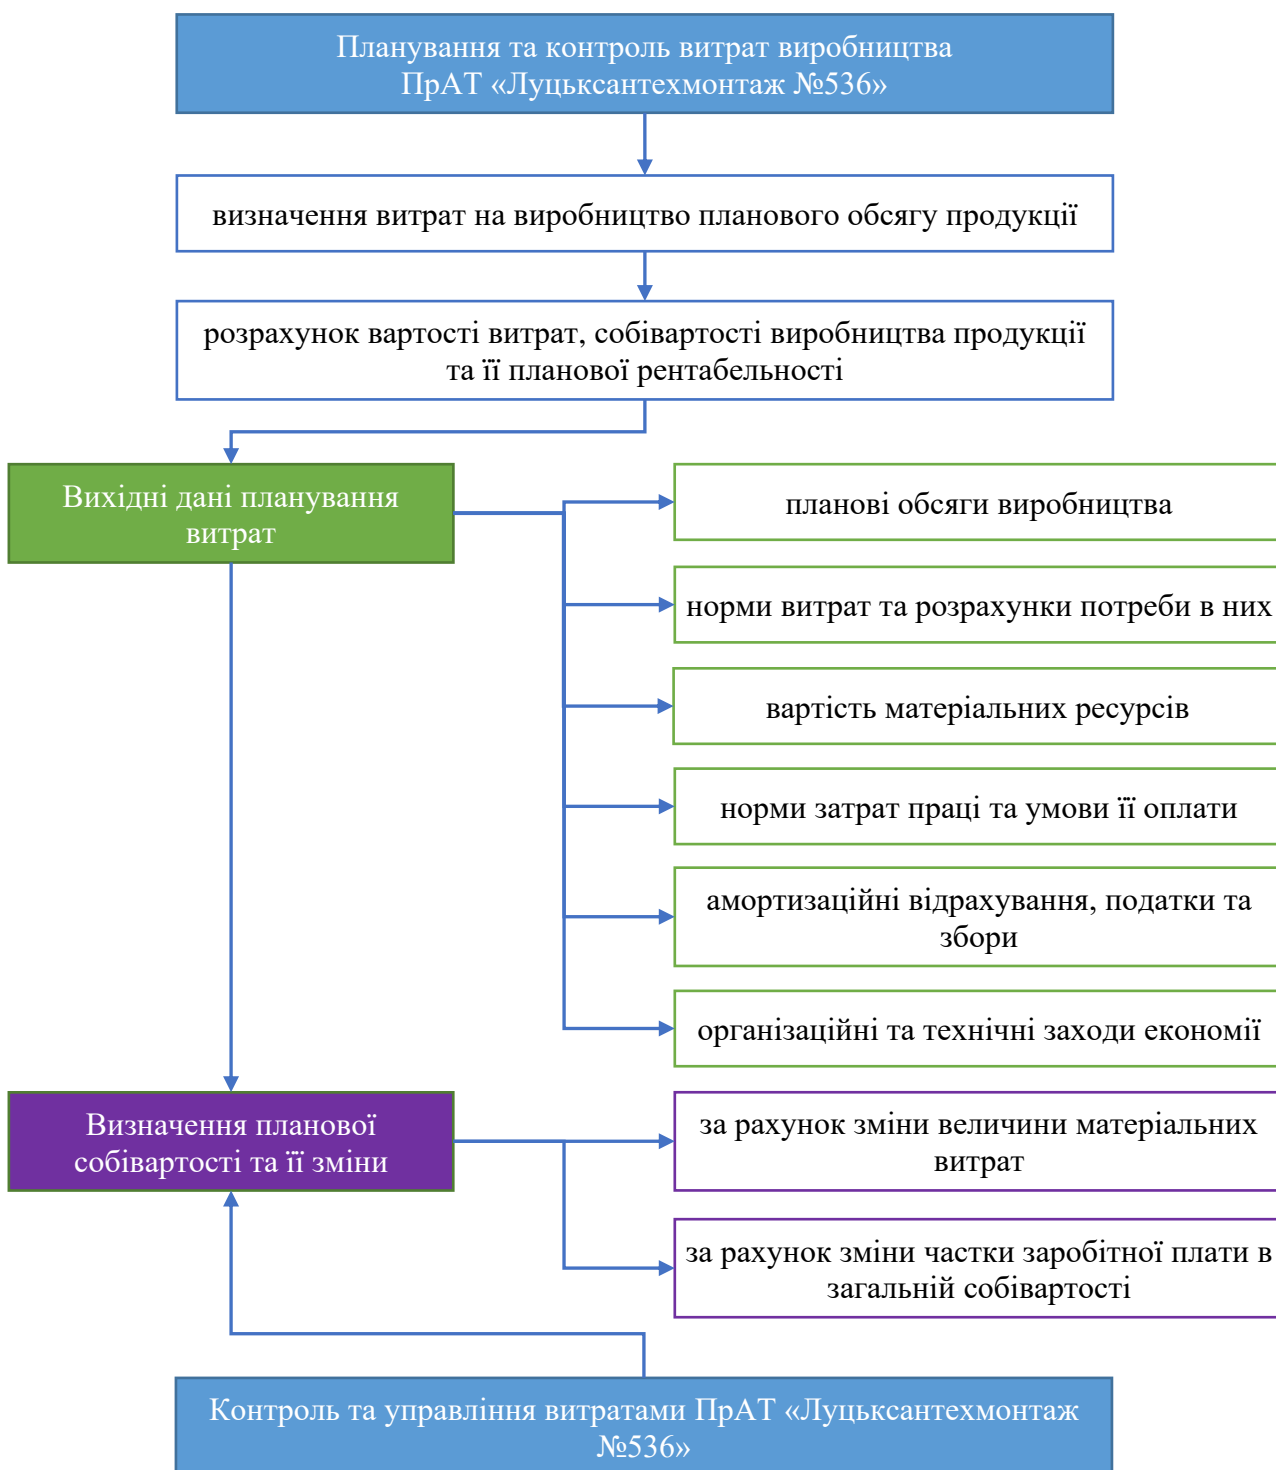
Планування та контроль витрат виробництва ПрАТ «Луцьксантехмонтаж №536»

визначення витрат на виробництво планового обсягу продукції

розрахунок вартості витрат, собівартості виробництва продукції та її планової рентабельності

Вихідні дані планування витрат

планові обсяги виробництва

норми витрат та розрахунки потреби в них

вартість матеріальних ресурсів

норми затрат праці та умови її оплати

амортизаційні відрахування, податки та збори

організаційні та технічні заходи економії

Визначення планової собівартості та її зміни

за рахунок зміни величини матеріальних витрат

за рахунок зміни частки заробітної плати в загальній собівартості

Контроль та управління витратами ПрАТ «Луцьксантехмонтаж №536»